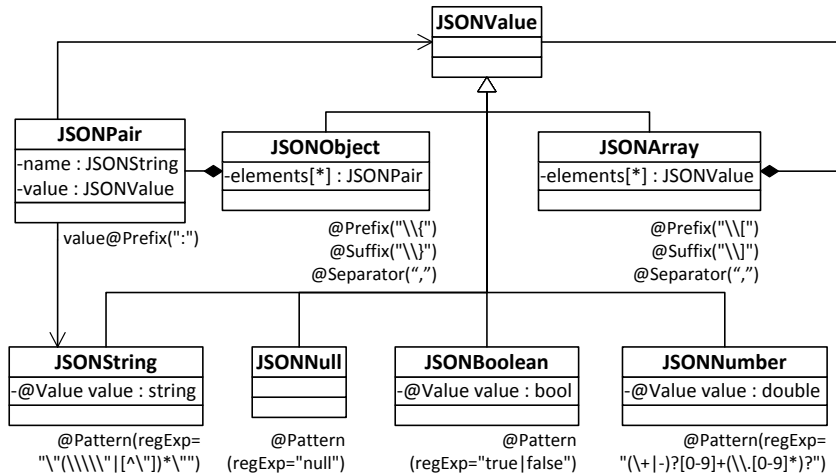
JSONValue

JSONPair
-name : JSONString
-value : JSONValue

value@Prefix(":")

JSONObject
-elements[*] : JSONPair

@Prefix("\\{")
@Suffix("\\}")
@Separator(",")

JSONArray
-elements[*] : JSONValue

@Prefix("\\[")
@Suffix("\\]")
@Separator(",")

JSONString
-@Value value : string

@Pattern(regExp=
"\"(\\\\\"|[^\"])*\"")

JSONNull

@Pattern
(regExp="null")

JSONBoolean
-@Value value : bool

@Pattern
(regExp="true|false")

JSONNumber
-@Value value : double

@Pattern(regExp=
"(\+|-)?[0-9]+(\\.[0-9]*)?")